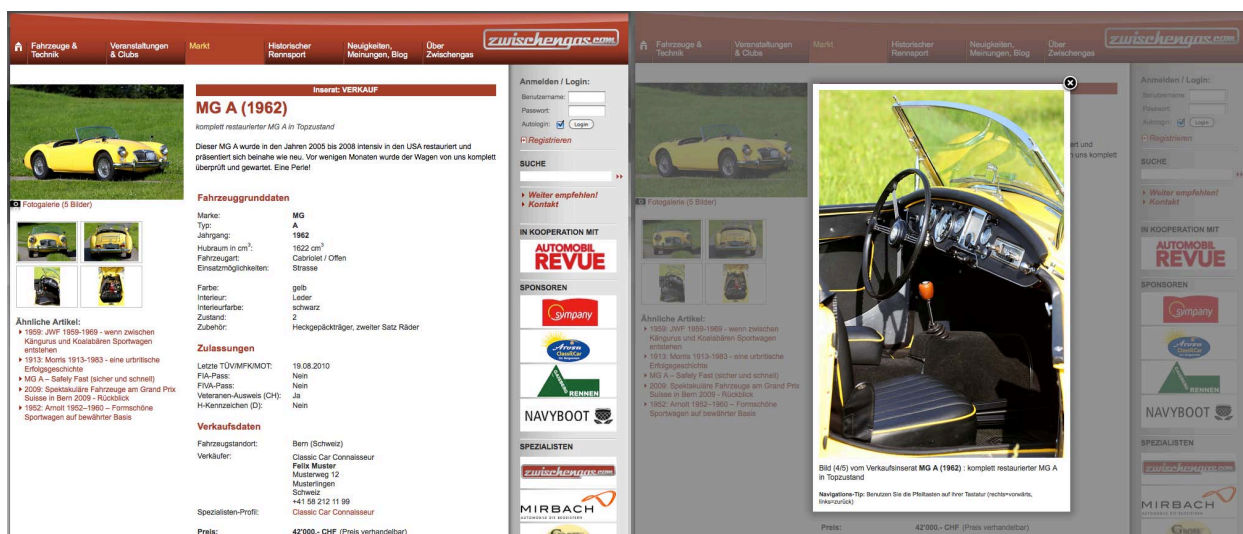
Fahrzeuge & Technik
Veranstaltungen & Clubs
Markt
Historischer Rennsport
Neuigkeiten, Meinungen, Blog
Über Zwischengas
zwischengas.com

Fotogalerie (5 Bilder)

Ähnliche Artikel:
1959: JWF 1959-1969 - wenn zwischen Kängurus und Koalabären Sportwagen entstehen
1913: Morris 1913-1983 - eine urbritische Erfolgsgeschichte
MG A – Safely Fast (sicher und schnell)
2009: Spektakuläre Fahrzeuge am Grand Prix Suisse in Bern 2009 - Rückblick
1952: Arnolt 1952–1960 – Formschöne Sportwagen auf bewährter Basis

Inserat: VERKAUF

MG A (1962)

komplett restaurierter MG A in Topzustand

Dieser MG A wurde in den Jahren 2005 bis 2008 intensiv in den USA restauriert und präsentiert sich beinahe wie neu. Vor wenigen Monaten wurde der Wagen von uns komplett überprüft und gewartet. Eine Perle!

Fahrzeuggrunddaten

| | |
|---|---|
| Marke: | MG |
| Typ: | A |
| Jahrgang: | 1962 |
| Hubraum in cm$^3$: | 1622 cm$^3$ |
| Fahrzeugart: | Cabriolet / Offen |
| Einsatzmöglichkeiten: | Strasse |
| Farbe: | gelb |
| Interieur: | Leder |
| Interieurfarbe: | schwarz |
| Zustand: | 2 |
| Zubehör: | Heckgepäckträger, zweiter Satz Räder |

Zulassungen

| | |
|---|---|
| Letzte TÜV/MFK/MOT: | 19.08.2010 |
| FIA-Pass: | Nein |
| FIVA-Pass: | Nein |
| Veteranen-Ausweis (CH): | Ja |
| H-Kennzeichen (D): | Nein |

Verkaufsdaten

| | |
|---|---|
| Fahrzeugstandort: | Bern (Schweiz) |
| Verkäufer: | Classic Car Connaisseur Felix Muster Musterweg 12 Musterlingen Schweiz +41 58 212 11 99 |
| Spezialisten-Profil: | Classic Car Connaisseur |
| Preis: | 42'000.- CHF (Preis verhandelbar) |

Anmelden / Login:
Benutzername:
Passwort:
Autologin:
Login
Registrieren

SUCHE

Weiter empfehlen!
Kontakt

IN KOOPERATION MIT
AUTOMOBIL REVUE

SPONSOREN
sympany
Arosa ClassicCar
RENNEN
NAVYBOOT

SPEZIALISTEN
zwischengas.com
MIRBACH

Bild (4/5) vom Verkaufsinserat MG A (1962) : komplett restaurierter MG A in Topzustand

Navigations-Tip: Benutzen Sie die Pfeiltasten auf Ihrer Tastatur (rechts=vorwärts, links=zurück)

Preis: 42'000.- CHF (Preis verhandelbar)